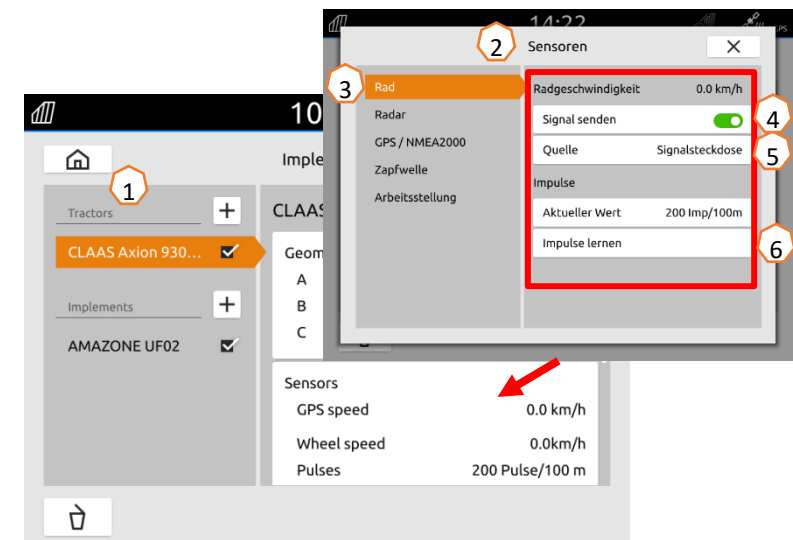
10

Imple

1

Tractors

+

CLAAS Axion 930...

Implements

+

AMAZONE UF02

CLAAS

Geom

A

B

C

Sensors

GPS speed 0.0 km/h

Wheel speed 0.0km/h

Pulses 200 Pulse/100 m

14:22

2

Sensoren

3

Rad

Radar

GPS / NMEA2000

Zapfwelle

Arbeitsstellung

Radgeschwindigkeit 0.0 km/h

Signal senden

4

Quelle Signalsteckdose

5

Impulse

Aktueller Wert 200 Imp/100m

Impulse lernen

6